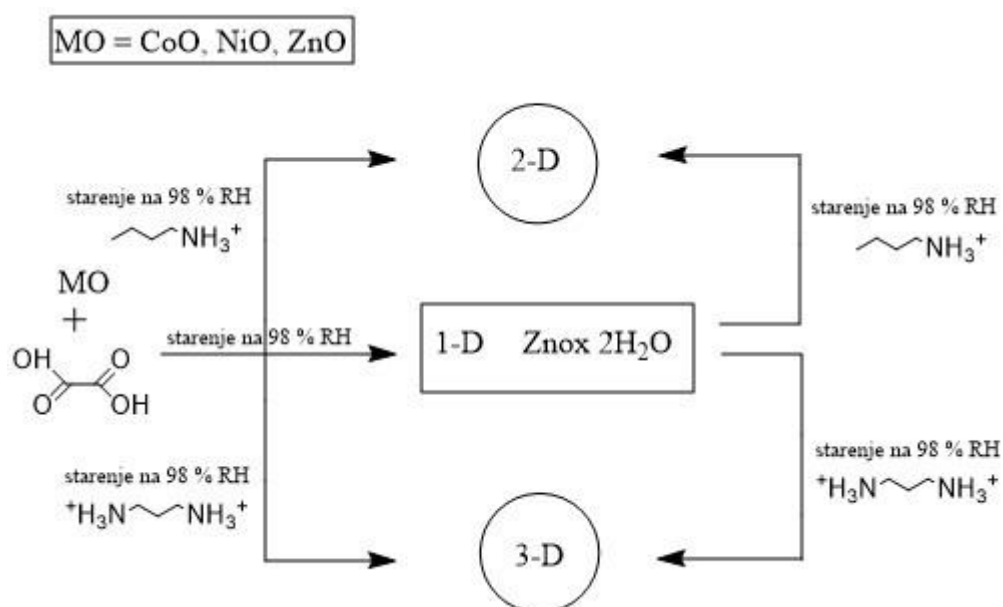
MO = CoO, NiO, ZnO

2-D

starenje na 98 % RH
$NH_3^+$

MO
+
OH O
O OH

starenje na 98 % RH

starenje na 98 % RH
$^+H_3N$ $NH_3^+$

1-D Znox $2H_2O$

starenje na 98 % RH
$NH_3^+$

starenje na 98 % RH
$^+H_3N$ $NH_3^+$

3-D